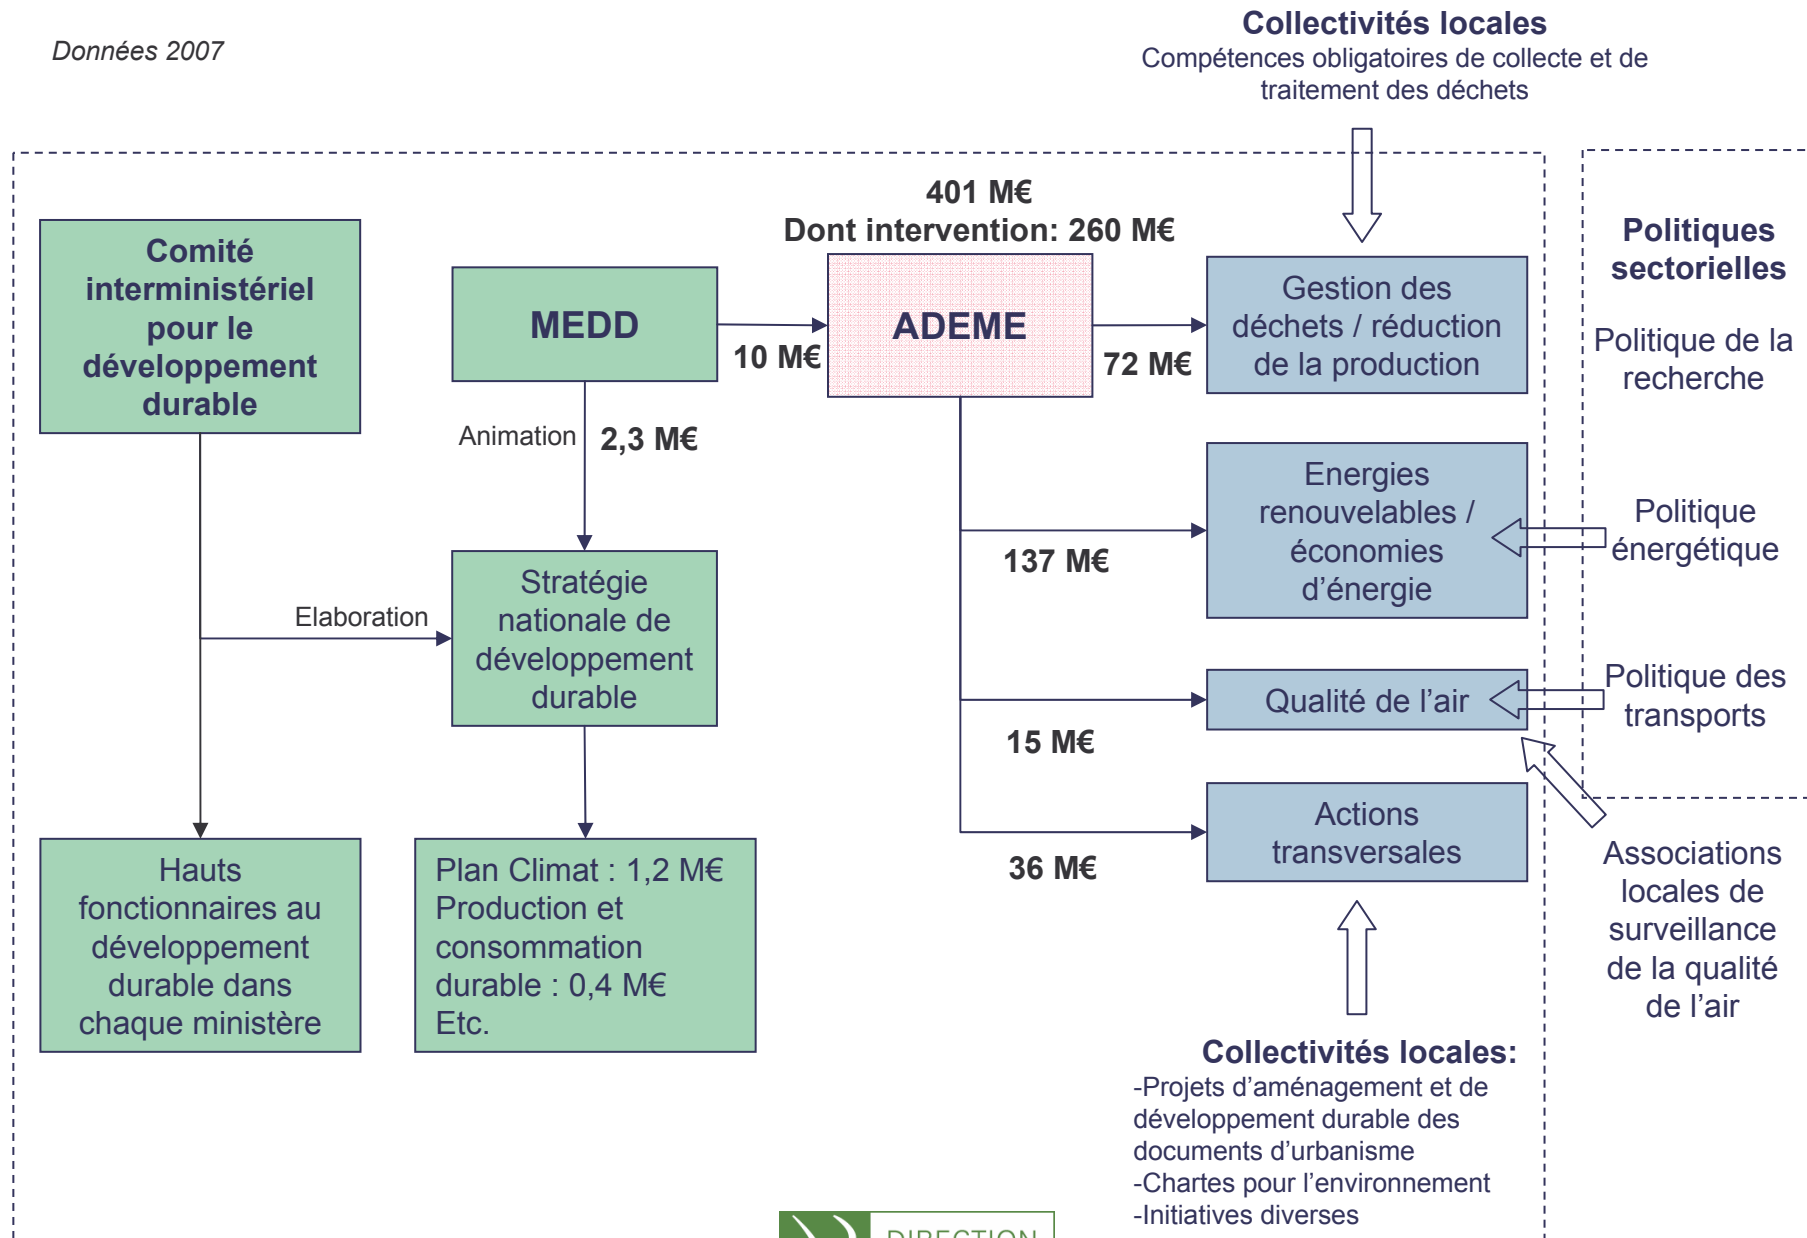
Données 2007

Collectivités locales
Compétences obligatoires de collecte et de traitement des déchets

Comité interministériel pour le développement durable

MEDD

401 M€
Dont intervention: 260 M€

ADEME

10 M€

Gestion des déchets / réduction de la production

72 M€

Politiques sectorielles

Politique de la recherche

Animation

2,3 M€

Energies renouvelables / économies d'énergie

137 M€

Politique énergétique

Elaboration

Stratégie nationale de développement durable

Qualité de l'air

Politique des transports

15 M€

Actions transversales

36 M€

Associations locales de surveillance de la qualité de l'air

Hauts fonctionnaires au développement durable dans chaque ministère

Plan Climat : 1,2 M€
Production et consommation durable : 0,4 M€
Etc.

Collectivités locales:
-Projets d'aménagement et de développement durable des documents d'urbanisme
-Chartes pour l'environnement
-Initiatives diverses

DIRECTION